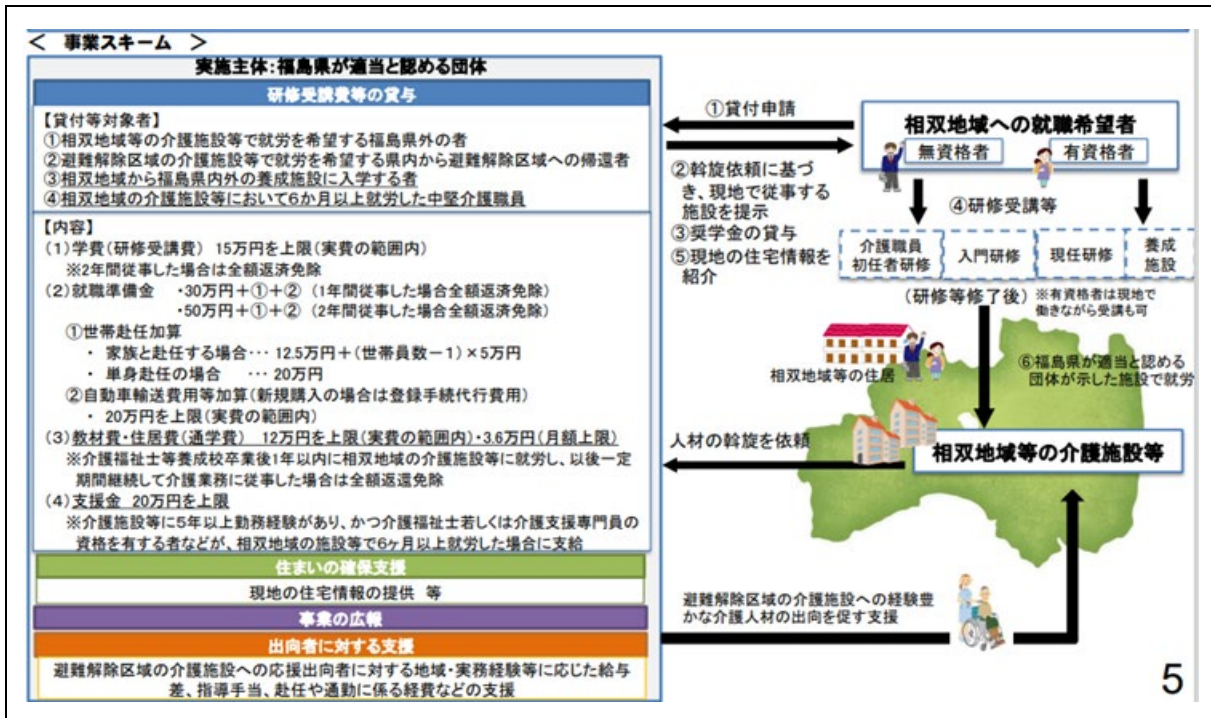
＜ 事業スキーム ＞

実施主体：福島県が適当と認める団体

研修受講費等の貸与

【貸付等対象者】
①相双地域等の介護施設等で就労を希望する福島県外の者
②避難解除区域の介護施設等で就労を希望する県内から避難解除区域への帰還者
③相双地域から福島県内外の養成施設に入学する者
④相双地域の介護施設等において6か月以上就労した中堅介護職員

【内容】
（1）学費（研修受講費） 15万円を上限（実費の範囲内）
※2年間従事した場合は全額返済免除
（2）就職準備金 ・30万円＋①＋②（1年間従事した場合全額返済免除）
・50万円＋①＋②（2年間従事した場合全額返済免除）
①世帯赴任加算
・ 家族と赴任する場合･･･ 12.5万円＋（世帯員数－1）×5万円
・ 単身赴任の場合 ･･･ 20万円
②自動車輸送費用等加算（新規購入の場合は登録手続代行費用）
・ 20万円を上限（実費の範囲内）
（3）教材費・住居費（通学費） 12万円を上限（実費の範囲内）・3.6万円（月額上限）
※介護福祉士等養成校卒業後1年以内に相双地域の介護施設等に就労し、以後一定期間継続して介護業務に従事した場合は全額返還免除
（4）支援金 20万円を上限
※介護施設等に5年以上勤務経験があり、かつ介護福祉士若しくは介護支援専門員の資格を有する者などが、相双地域の施設等で6ヶ月以上就労した場合に支給

住まいの確保支援
現地の住宅情報の提供 等

事業の広報

出向者に対する支援
避難解除区域の介護施設への応援出向者に対する地域・実務経験等に応じた給与差、指導手当、赴任や通勤に係る経費などの支援

①貸付申請

相双地域への就職希望者
無資格者 有資格者

②斡旋依頼に基づき、現地で従事する施設を提示
③奨学金の貸与
⑤現地の住宅情報を紹介

④研修受講等

介護職員初任者研修 入門研修 現任研修 養成施設

（研修等修了後）※有資格者は現地で働きながら受講も可

相双地域等の住居

⑥福島県が適当と認める団体が示した施設で就労

人材の斡旋を依頼

相双地域等の介護施設等

避難解除区域の介護施設への経験豊かな介護人材の出向を促す支援

5